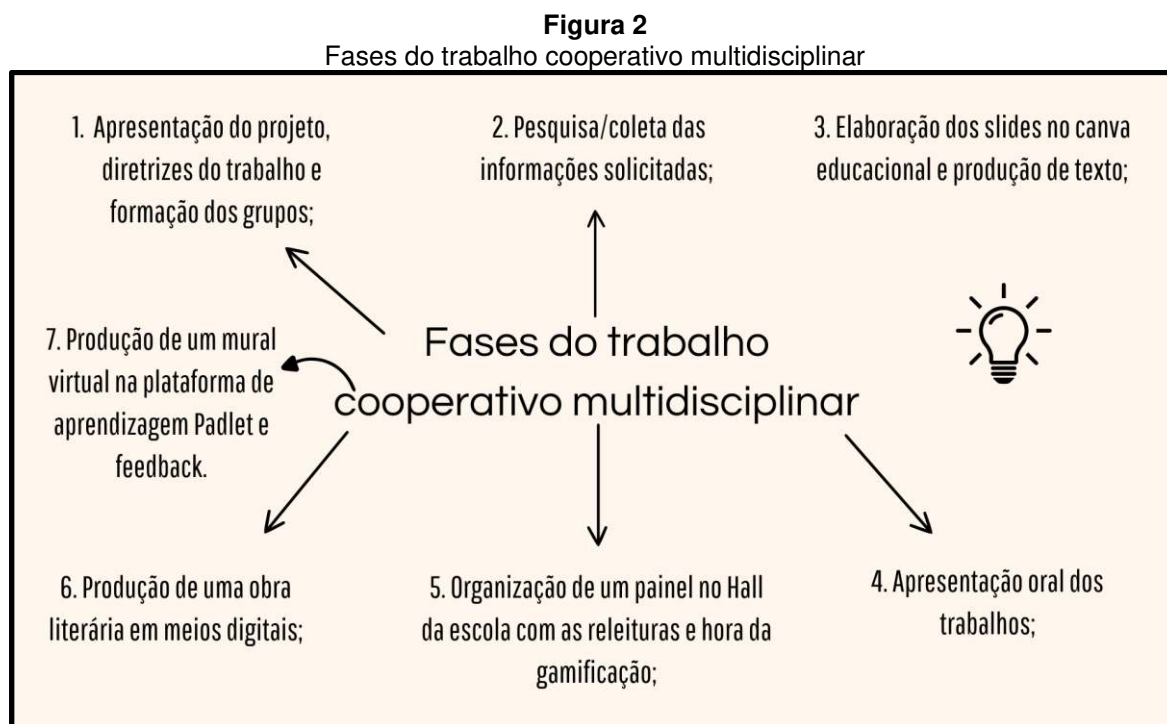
**Figura 2**
Fases do trabalho cooperativo multidisciplinar

1. Apresentação do projeto, diretrizes do trabalho e formação dos grupos;

2. Pesquisa/coleta das informações solicitadas;

3. Elaboração dos slides no canva educacional e produção de texto;

7. Produção de um mural virtual na plataforma de aprendizagem Padlet e feedback.

Fases do trabalho cooperativo multidisciplinar

6. Produção de uma obra literária em meios digitais;

5. Organização de um painel no Hall da escola com as releituras e hora da gamificação;

4. Apresentação oral dos trabalhos;